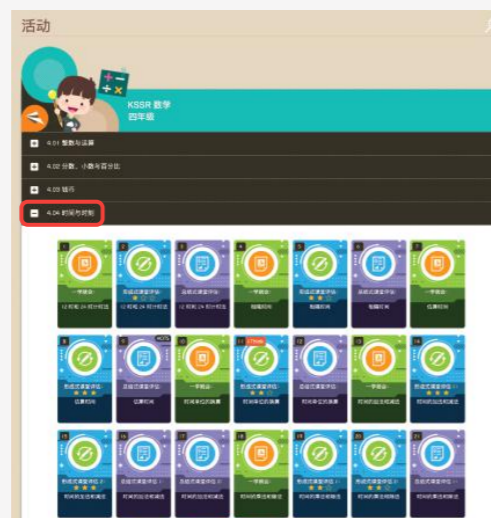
活动

$+ -$
$\div \times$

KSSR 数学
四年级

4.01 整数与运算

4.02 分数、小数与百分比

4.03 钱币

4.04 时间与时刻

1
一学就会
12 时和 24 时计时法

2
形成式课堂评估
12 时和 24 时计时法

3
总结式课堂评估
12 时和 24 时计时法

4
一学就会
鬼脑时间

5
形成式课堂评估
鬼脑时间

6
总结式课堂评估
鬼脑时间

7
一学就会
估算时间

8
形成式课堂评估
估算时间

9
总结式课堂评估
估算时间

10
一学就会
时间单位的换算

11
形成式课堂评估
时间单位的换算

12
总结式课堂评估
时间单位的换算

13
一学就会
时间的加法和减法

14
形成式课堂评估
时间的加法和减法

15
形成式课堂评估
时间的加法和减法

16
总结式课堂评估
时间的加法和减法

17
总结式课堂评估
时间的加法和减法

18
一学就会
时间的乘法和除法

19
形成式课堂评估
时间的乘法和除法

20
形成式课堂评估
时间的乘法和除法

21
总结式课堂评估
时间的乘法和除法